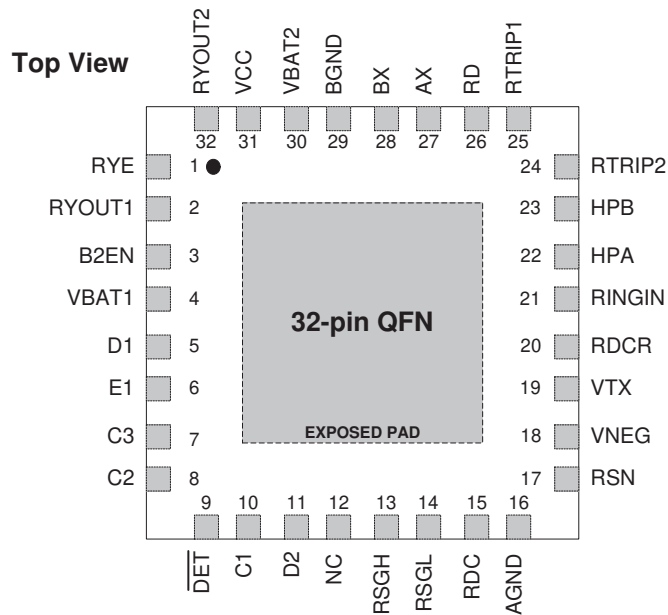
Top View

RYOUT2 32
VCC 31
VBAT2 30
BGND 29
BX 28
AX 27
RD 26
RTRIP1 25

RYE 1
RYOUT1 2
B2EN 3
VBAT1 4
D1 5
E1 6
C3 7
C2 8

32-pin QFN

EXPOSED PAD

24 RTRIP2
23 HPB
22 HPA
21 RINGIN
20 RDCR
19 VTX
18 VNEG
17 RSN

9 $\overline{DET}$
10 C1
11 D2
12 NC
13 RSGH
14 RSGL
15 RDC
16 AGND